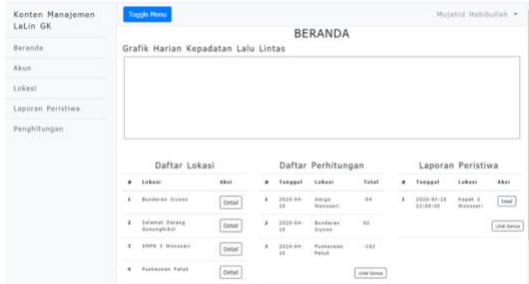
Konten Manajemen LaLin GK

Beranda

Akun

Lokasi

Laporan Peristiwa

Penghitungan

Toggle Menu

Mujahid Habibullah ▾

BERANDA

Grafik Harian Kepadatan Lalu Lintas

Daftar Lokasi

| # | Lokasi | Aksi |
|---|---|---|
| 1 | Bunderan Siyono | Detail |
| 2 | Selamat Datang Gunungkidul | Detail |
| 3 | SMPN 3 Wonosari | Detail |
| 4 | Puskesmas Patuk | Detail |

Daftar Perhitungan

| # | Tanggal | Lokasi | Total |
|---|---|---|---|
| 1 | 2020-04-15 | Amigo Wonosari | -94 |
| 2 | 2020-04-15 | Bunderan Siyono | 92 |
| 3 | 2020-04-15 | Puskesmas Patuk | -102 |

Lihat Semua

Laporan Peristiwa

| # | Tanggal | Lokasi | Aksi |
|---|---|---|---|
| 1 | 2020-03-28 22:00:00 | Kapak 3 Wonosari | Detail |

Lihat Semua